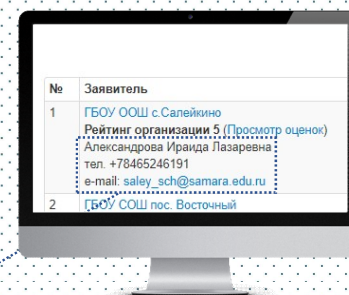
| № | Заявитель |
|---|---|
| 1 | ГБОУ ООШ с.Салейкино **Рейтинг организации 5** (Просмотр оценок) Александрова Ираида Лазаревна тел. +78465246191 e-mail: saley_sch@samara.edu.ru |
| 2 | ГБОУ СОШ пос. Восточный |